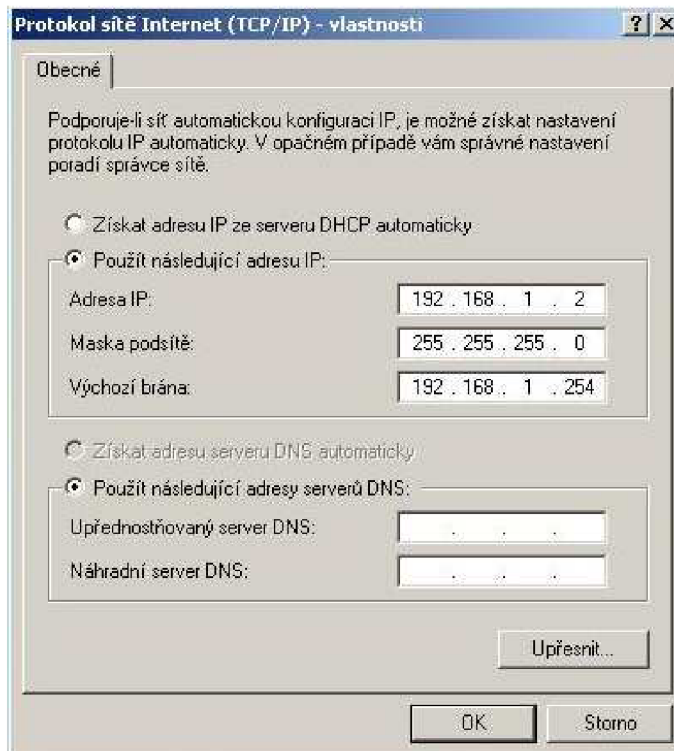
Protokol sítě Internet (TCP/IP) - vlastnosti

?

Obecné

Podporuje-li síť automatickou konfiguraci IP, je možné získat nastavení protokolu IP automaticky. V opačném případě vám správné nastavení poradí správce sítě.

Získat adresu IP ze serveru DHCP automaticky

Použít následující adresu IP:

Adresa IP: 192 . 168 . 1 . 2

Maska podsítě: 255 . 255 . 255 . 0

Výchozí brána: 192 . 168 . 1 . 254

Získat adresu serveru DNS automaticky

Použít následující adresy serverů DNS:

Upřednostňovaný server DNS: . . .

Náhradní server DNS: . . .

Upřesnit...

OK

Storno